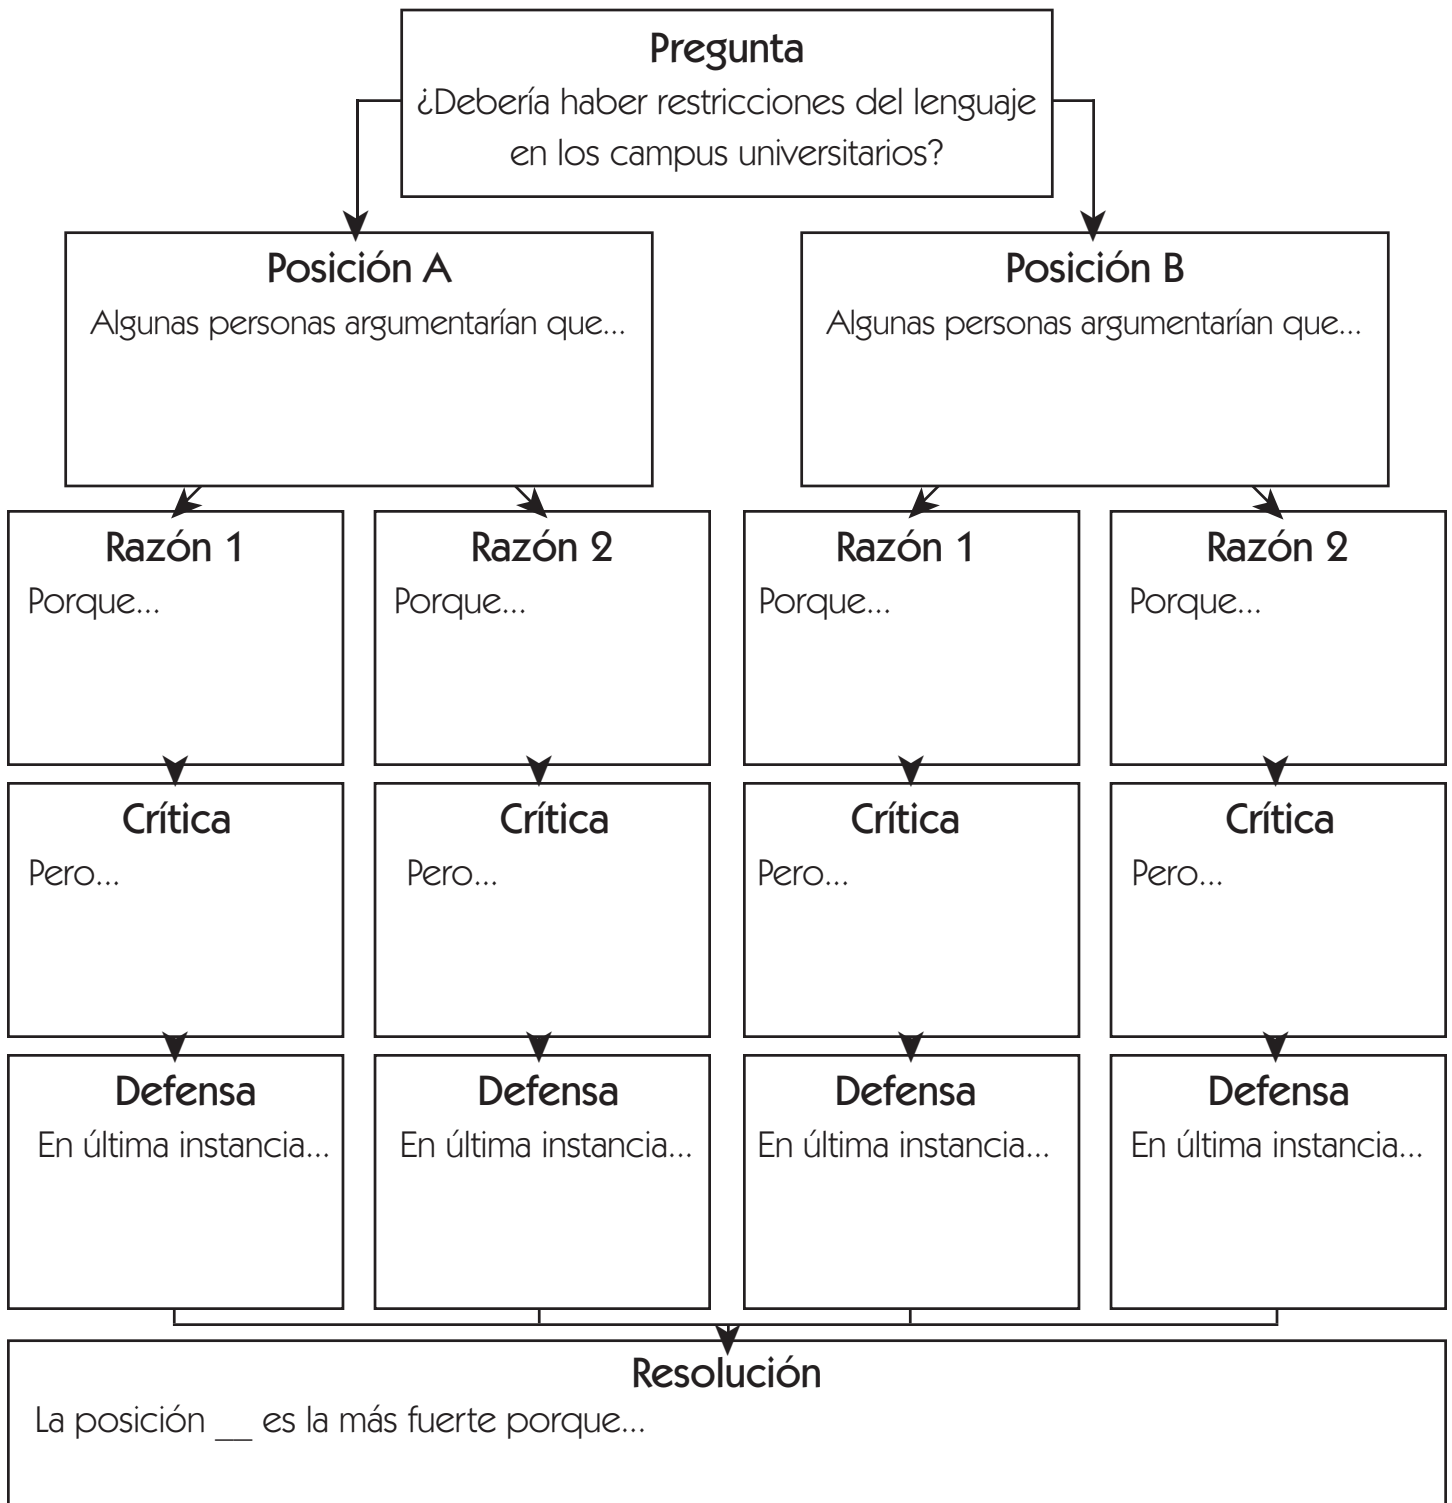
Pregunta
¿Debería haber restricciones del lenguaje en los campus universitarios?

Posición A
Algunas personas argumentarían que...

Posición B
Algunas personas argumentarían que...

Razón 1
Porque...

Razón 2
Porque...

Razón 1
Porque...

Razón 2
Porque...

Crítica
Pero...

Crítica
Pero...

Crítica
Pero...

Crítica
Pero...

Defensa
En última instancia...

Defensa
En última instancia...

Defensa
En última instancia...

Defensa
En última instancia...

Resolución
La posición __ es la más fuerte porque...